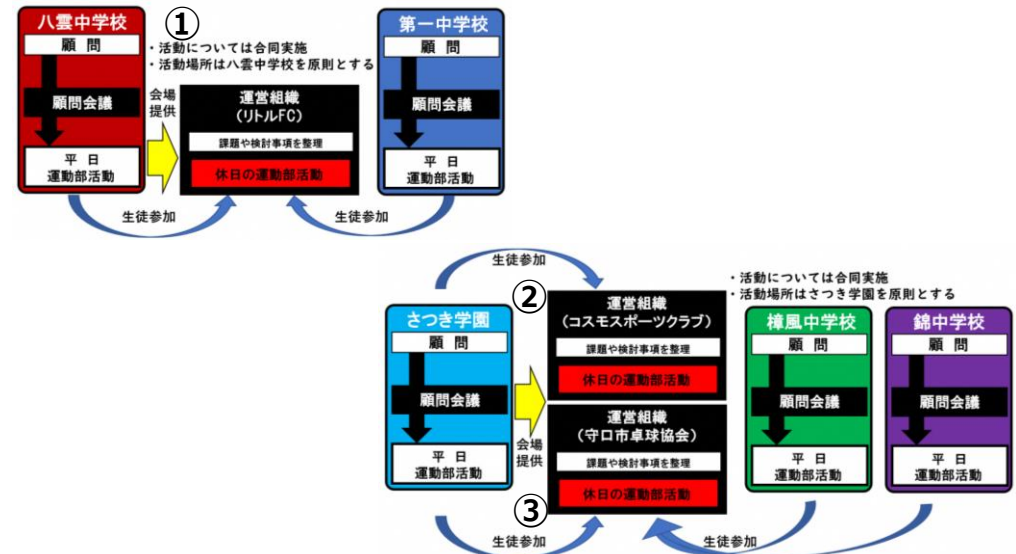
八雲中学校
顧　問
顧問会議
平　日
運動部活動

①
・活動については合同実施
・活動場所は八雲中学校を原則とする

会場
提供

運営組織
（リトルFC）
課題や検討事項を整理
休日の運動部活動

第一中学校
顧　問
顧問会議
平　日
運動部活動

生徒参加
生徒参加

生徒参加

・活動については合同実施
・活動場所はさつき学園を原則とする

さつき学園
顧　問
顧問会議
平　日
運動部活動

②
運営組織
（コスモスポーツクラブ）
課題や検討事項を整理
休日の運動部活動

会場
提供

運営組織
（守口市卓球協会）
課題や検討事項を整理
休日の運動部活動
③

樟風中学校
顧　問
顧問会議
平　日
運動部活動

錦中学校
顧　問
顧問会議
平　日
運動部活動

生徒参加
生徒参加